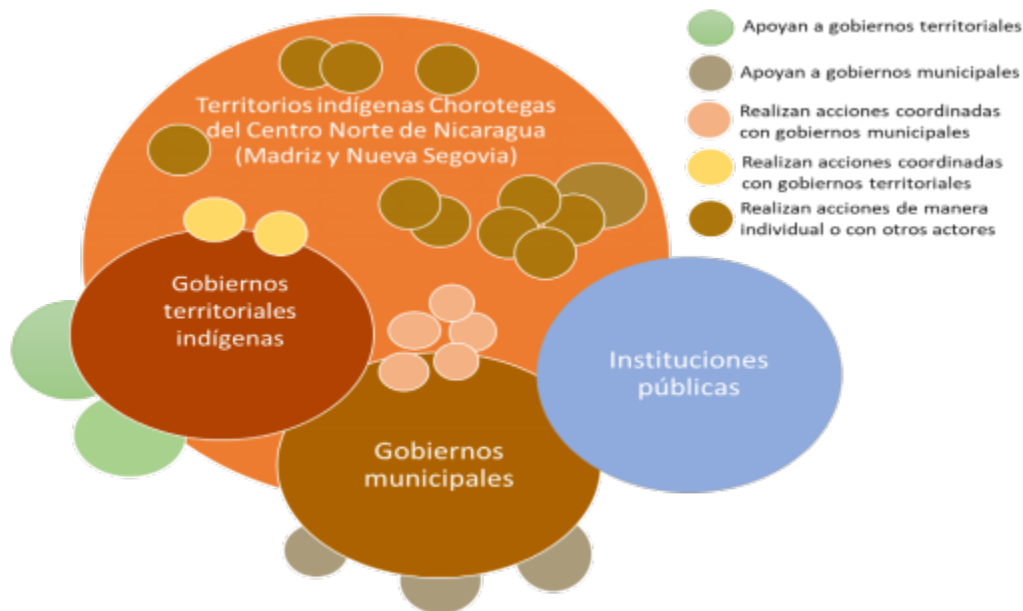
Territorios indígenas Chorotegas del Centro Norte de Nicaragua (Madriz y Nueva Segovia)

Gobiernos territoriales indígenas

Instituciones públicas

Gobiernos municipales

Apoyan a gobiernos territoriales

Apoyan a gobiernos municipales

Realizan acciones coordinadas con gobiernos municipales

Realizan acciones coordinadas con gobiernos territoriales

Realizan acciones de manera individual o con otros actores